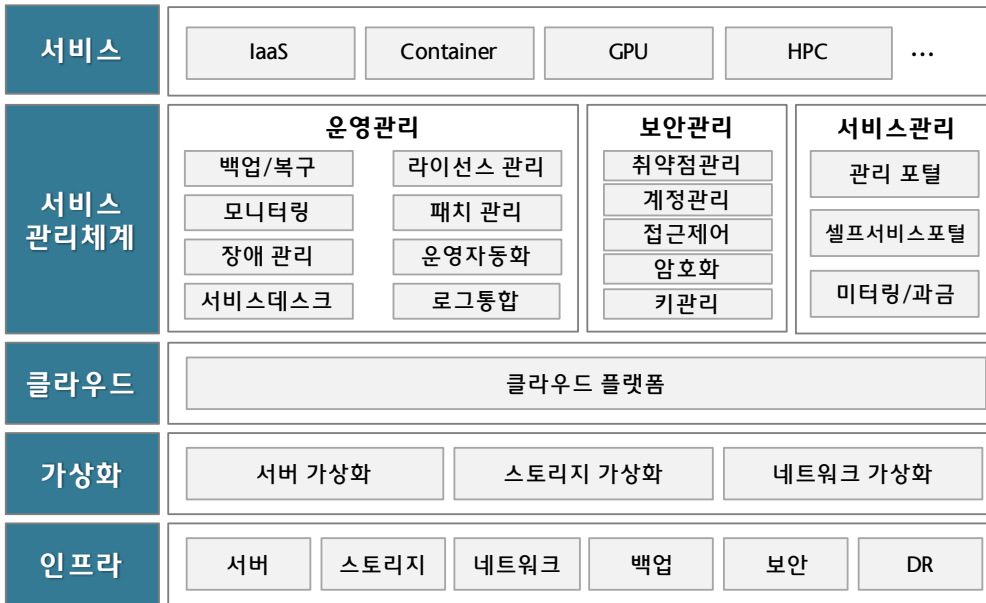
서비스

IaaS | Container | GPU | HPC | …

서비스 관리체계

운영관리
백업/복구
라이선스 관리
모니터링
패치 관리
장애 관리
운영자동화
서비스데스크
로그통합

보안관리
취약점관리
계정관리
접근제어
암호화
키관리

서비스관리
관리 포털
셀프서비스포털
미터링/과금

클라우드

클라우드 플랫폼

가상화

서버 가상화 | 스토리지 가상화 | 네트워크 가상화

인프라

서버 | 스토리지 | 네트워크 | 백업 | 보안 | DR